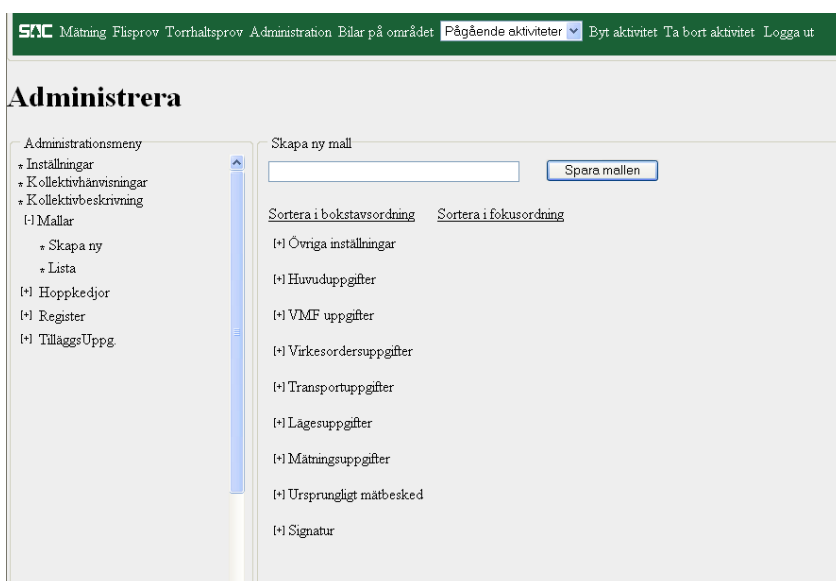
SDC Mätning Flisprov Torrhaltsprov Administration Bilar på området Pågående aktiviteter Byt aktivitet Ta bort aktivitet Logga ut

Administrera

Administrationsmeny
Inställningar
Kollektivhänvisningar
Kollektivbeskrivning
[-] Mallar
Skapa ny
Lista
[+] Hoppkedjor
[+] Register
[+] TilläggsUppg.

Skapa ny mall
Spara mallen

Sortera i bokstavsordning Sortera i fokusordning

[+] Övriga inställningar
[+] Huvuduppgifter
[+] VMF uppgifter
[+] Virkesordersuppgifter
[+] Transportuppgifter
[+] Lägesuppgifter
[+] Mätningsuppgifter
[+] Ursprungligt mätbesked
[+] Signatur